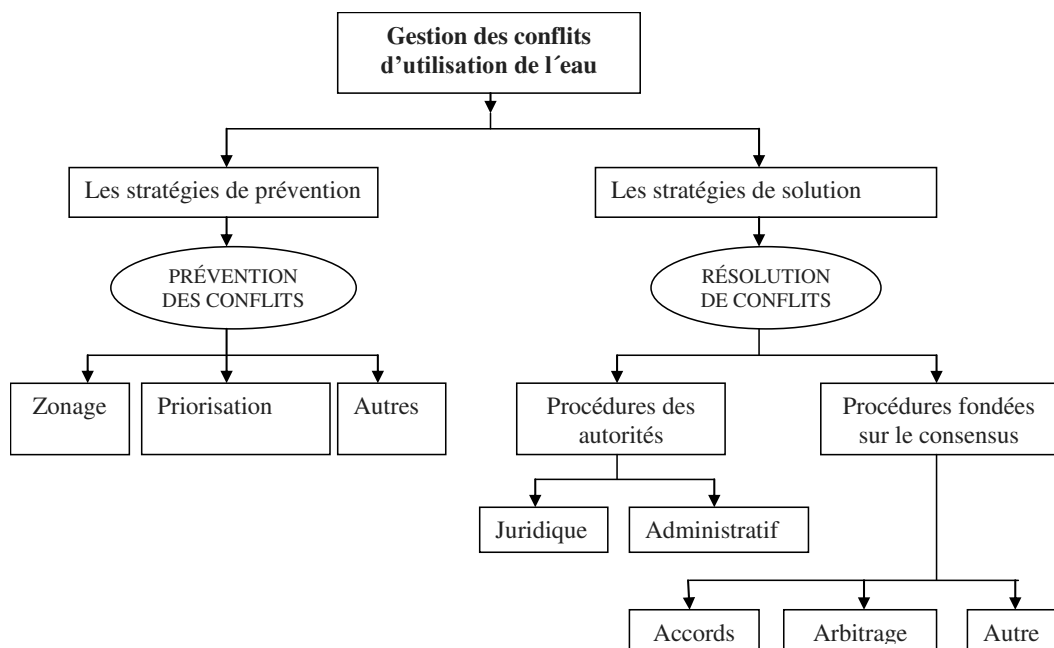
Gestion des conflits d’utilisation de l´eau

Les stratégies de prévention

PRÉVENTION DES CONFLITS

Zonage

Priorisation

Autres

Les stratégies de solution

RÉSOLUTION DE CONFLITS

Procédures des autorités

Juridique

Administratif

Procédures fondées sur le consensus

Accords

Arbitrage

Autre